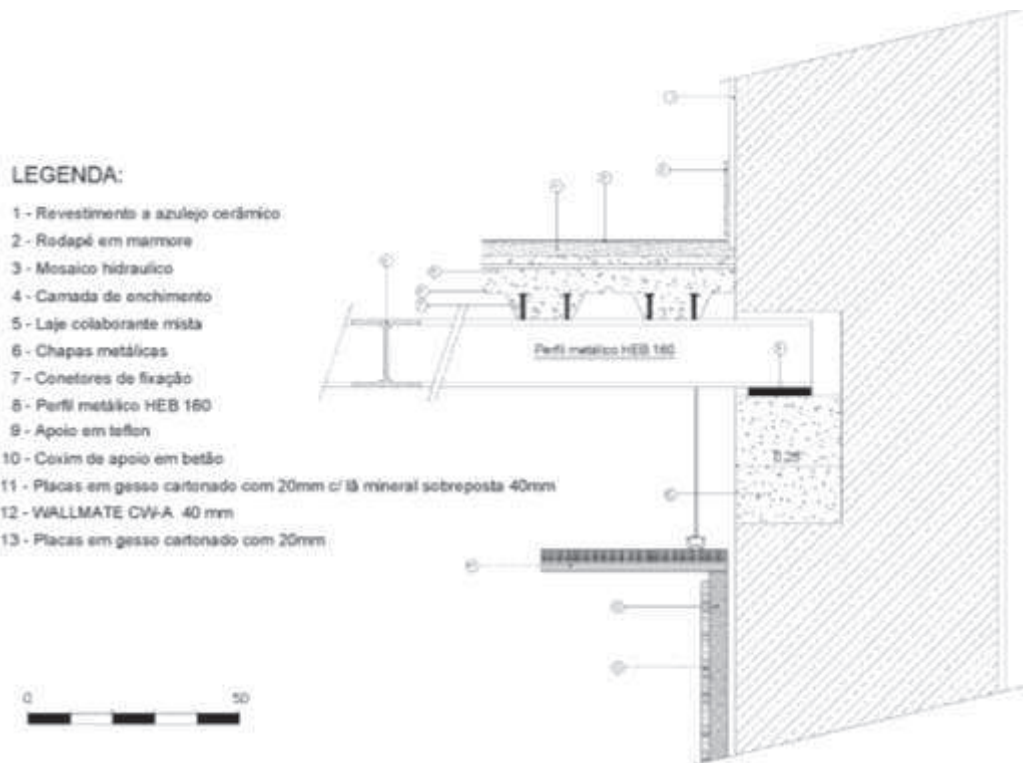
LEGENDA:
1 - Revestimento a azulejo cerâmico
2 - Rodapé em marmore
3 - Mosaico hidraulico
4 - Camada de enchimento
5 - Laje colaborante mista
6 - Chapas metálicas
7 - Conetores de fixação
8 - Perfil metálico HEB 160
9 - Apoio em teflon
10 - Coxim de apoio em betão
11 - Placas em gesso cartonado com 20mm c/ lã mineral sobreposta 40mm
12 - WALLMATE CW-A 40 mm
13 - Placas em gesso cartonado com 20mm

Perfil metálico HEB 160

0.25

0
50